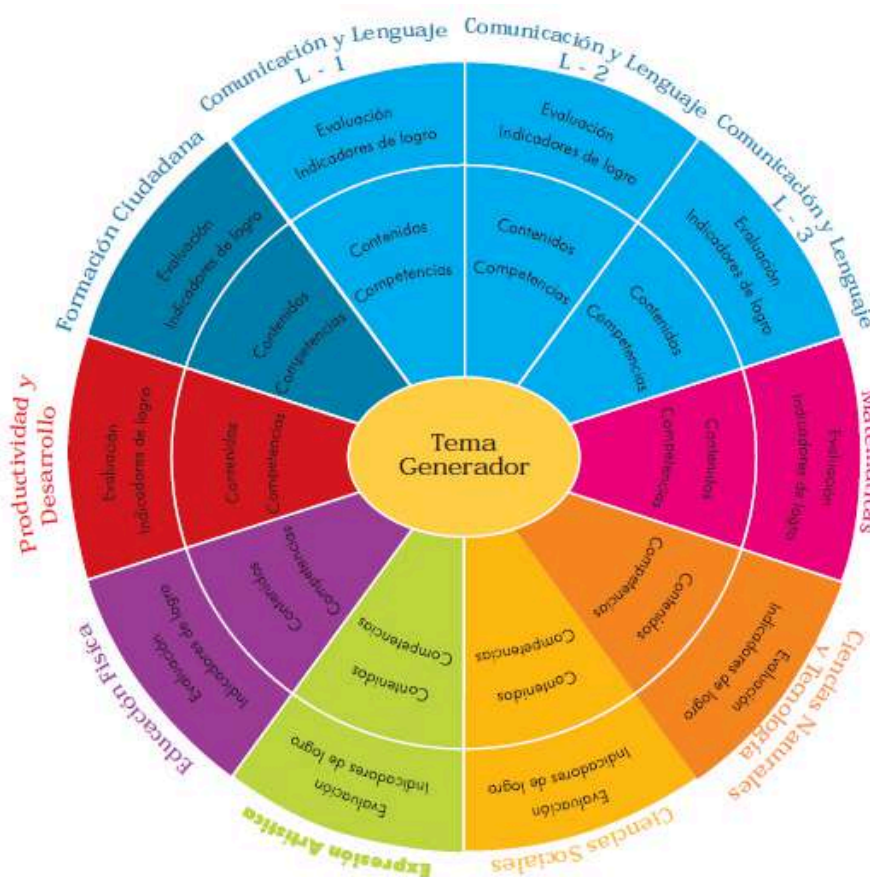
Comunicación y Lenguaje L - 1

Evaluación
Indicadores de logro

Contenidos
Competencias

Comunicación y Lenguaje L - 2

Evaluación
Indicadores de logro

Contenidos
Competencias

Comunicación y Lenguaje L - 3

Evaluación
Indicadores de logro

Contenidos
Competencias

Matemáticas

Evaluación
Indicadores de logro

Contenidos
Competencias

Ciencias Naturales y Tecnología

Evaluación
Indicadores de logro

Contenidos
Competencias

Ciencias Sociales

Evaluación
Indicadores de logro

Contenidos
Competencias

Expresión Artística

Evaluación
Indicadores de logro

Contenidos
Competencias

Educación Física

Evaluación
Indicadores de logro

Contenidos
Competencias

Productividad y Desarrollo

Evaluación
Indicadores de logro

Contenidos
Competencias

Formación Ciudadana

Evaluación
Indicadores de logro

Contenidos
Competencias

Tema Generador